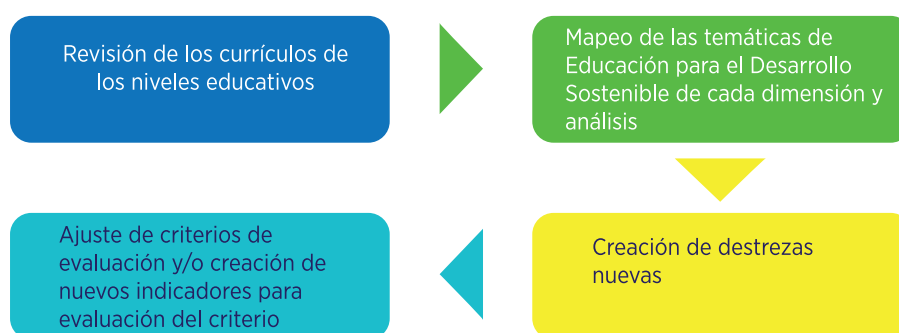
Revisión de los currículos de los niveles educativos

Mapeo de las temáticas de Educación para el Desarrollo Sostenible de cada dimensión y análisis

Creación de destrezas nuevas

Ajuste de criterios de evaluación y/o creación de nuevos indicadores para evaluación del criterio